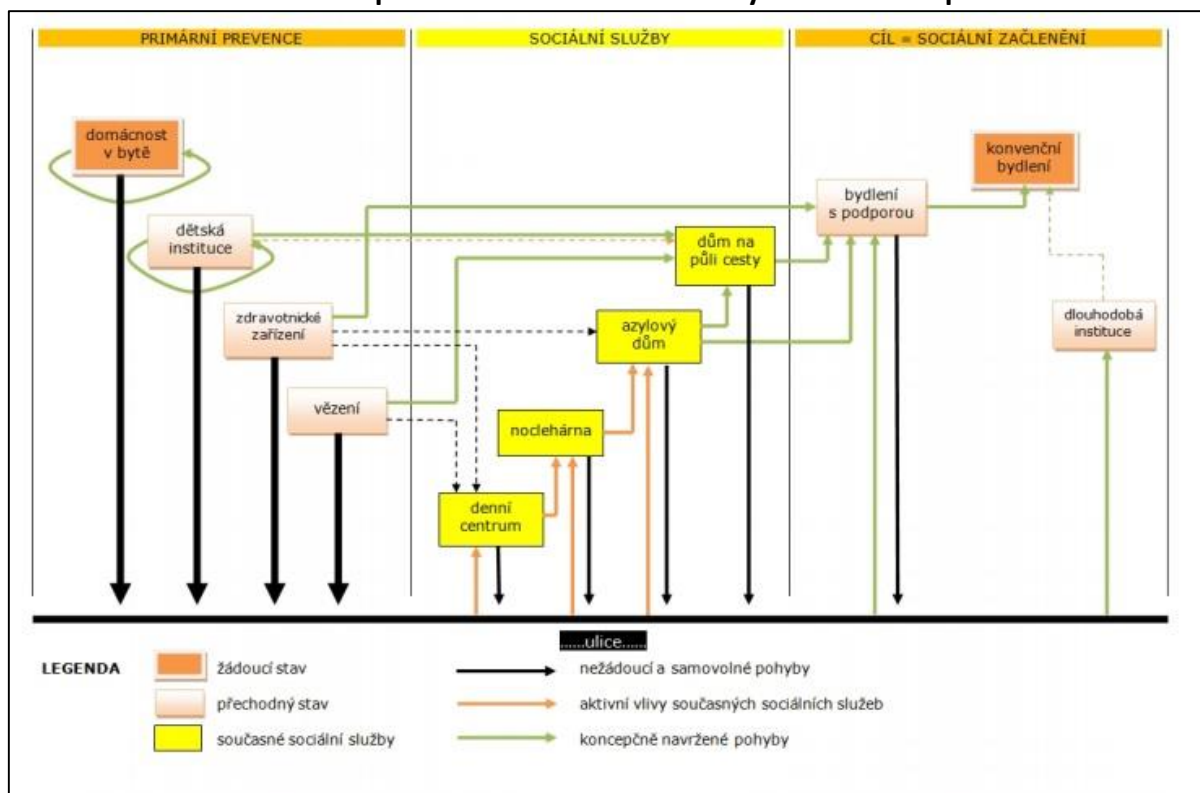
PRIMÁRNÍ PREVENCE

SOCIÁLNÍ SLUŽBY

CÍL = SOCIÁLNÍ ZAČLENĚNÍ

domácnost v bytě

konvenční bydlení

bydlení s podporou

dětská instituce

dům na půli cesty

zdravotnické zařízení

azylový dům

dlouhodobá instituce

vězení

noclehárna

denní centrum

.....ulice.....

LEGENDA

žádoucí stav

přechodný stav

současné sociální služby

nežádoucí a samovolné pohyby

aktivní vlivy současných sociálních služeb

koncepčně navržené pohyby